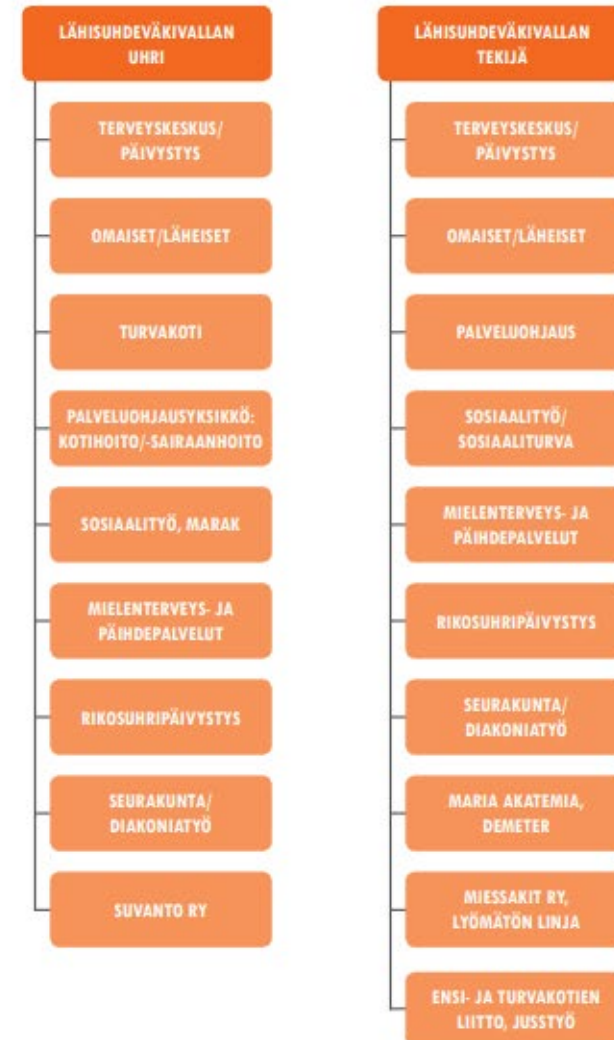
LÄHISUHDEVÄKIVALLAN UHRI

TERVEYSKESKUS/ PÄIVYSTYS

OMAISET/LÄHEISET

TURVAKOTI

PALVELUOHJAUSYKSIKKÖ: KOTIHOITO/-SAIRAANHOITO

SOSIAALITYÖ, MARAK

MIELENTERVEYS- JA PÄIHDEPALVELUT

RIKOSUHRIPÄIVYSTYS

SEURAKUNTA/ DIAKONIATYÖ

SUVANTO RY

LÄHISUHDEVÄKIVALLAN TEKIJÄ

TERVEYSKESKUS/ PÄIVYSTYS

OMAISET/LÄHEISET

PALVELUOHJAUS

SOSIAALITYÖ/ SOSIAALITURVA

MIELENTERVEYS- JA PÄIHDEPALVELUT

RIKOSUHRIPÄIVYSTYS

SEURAKUNTA/ DIAKONIATYÖ

MARIA AKATEMIA, DEMETER

MIESSAKIT RY, LYÖMÄTÖN LINJA

ENSI- JA TURVAKOTIEN LIITTO, JUSSTYÖ